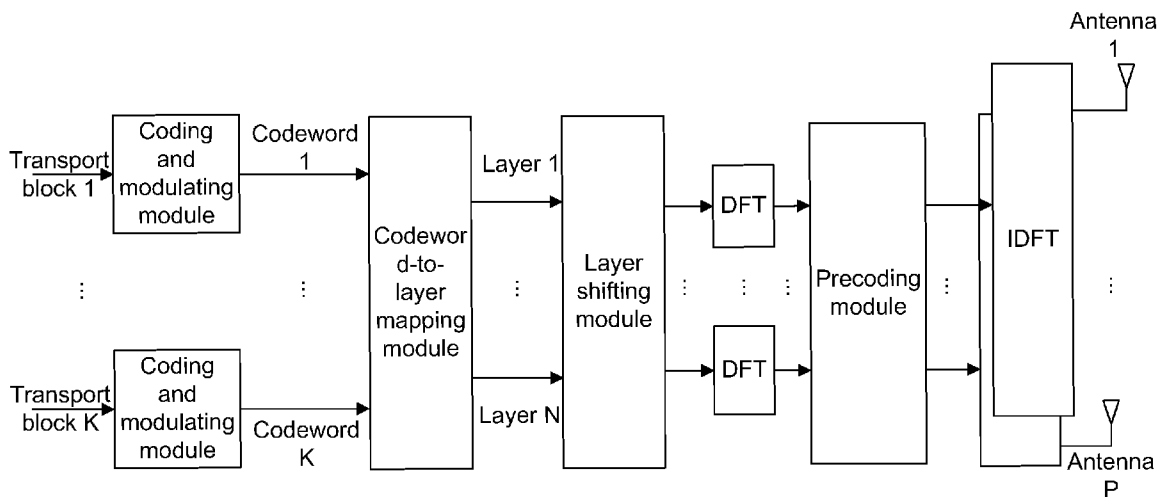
Antenna 1

Transport block 1

Coding and modulating module

Codeword 1

Layer 1

Codeword-to-layer mapping module

Layer shifting module

DFT

Precoding module

IDFT

⋮ ⋮ ⋮ ⋮ ⋮ ⋮ ⋮ ⋮

Transport block K

Coding and modulating module

Codeword K

Layer N

DFT

Antenna P